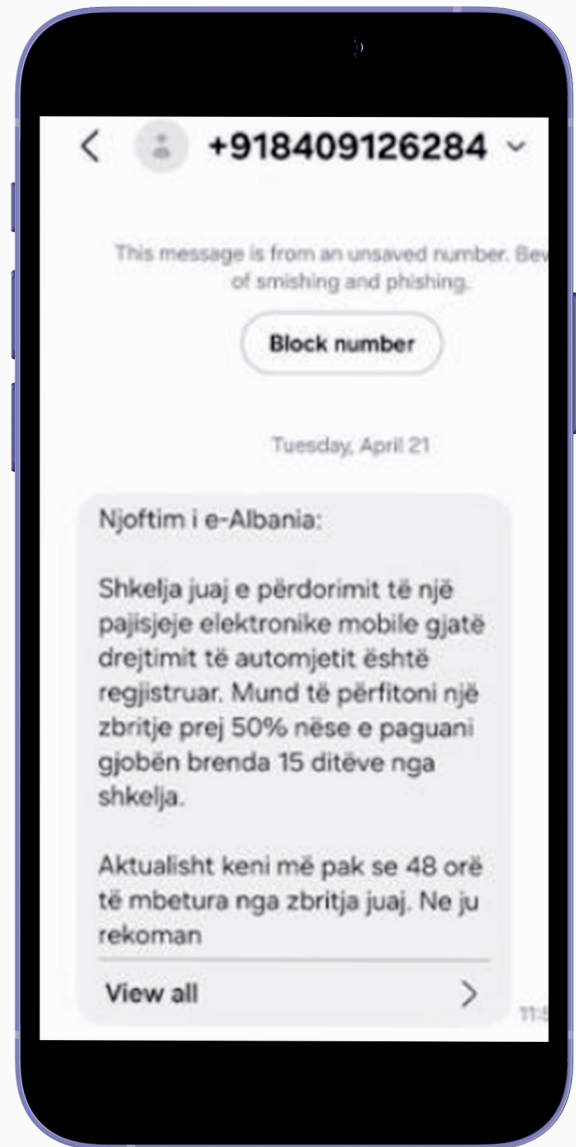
+918409126284

This message is from an unsaved number. Bev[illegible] of smishing and phishing.

Block number

Tuesday, April 21

Njoftim i e-Albania:

Shkelja juaj e përdorimit të një pajisjeje elektronike mobile gjatë drejtimit të automjetit është regjistruar. Mund të përfitoni një zbritje prej 50% nëse e paguani gjobën brenda 15 ditëve nga shkelja.

Aktualisht keni më pak se 48 orë të mbetura nga zbritja juaj. Ne ju rekoman

View all

11:5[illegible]